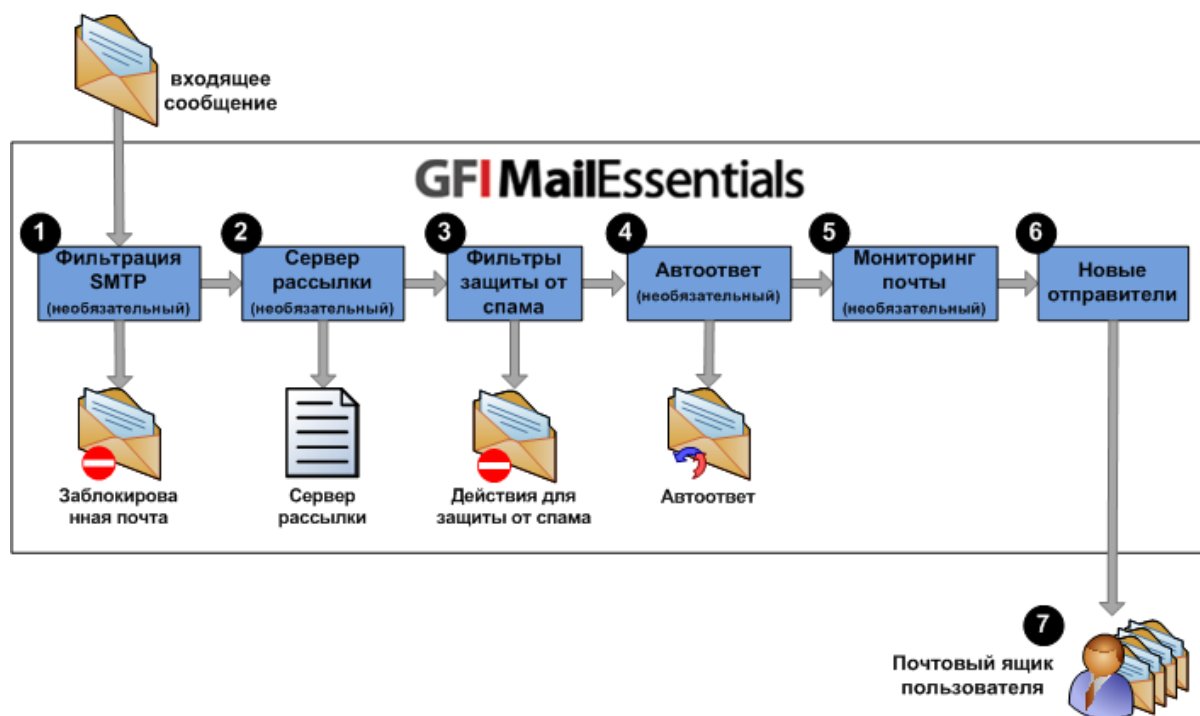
входящее сообщение

GFI MailEssentials

1 Фильтрация SMTP (необязательный)

2 Сервер рассылки (необязательный)

3 Фильтры защиты от спама

4 Автоответ (необязательный)

5 Мониторинг почты (необязательный)

6 Новые отправители

Заблокирова нная почта

Сервер рассылки

Действия для защиты от спама

Автоответ

7 Почтовый ящик пользователя